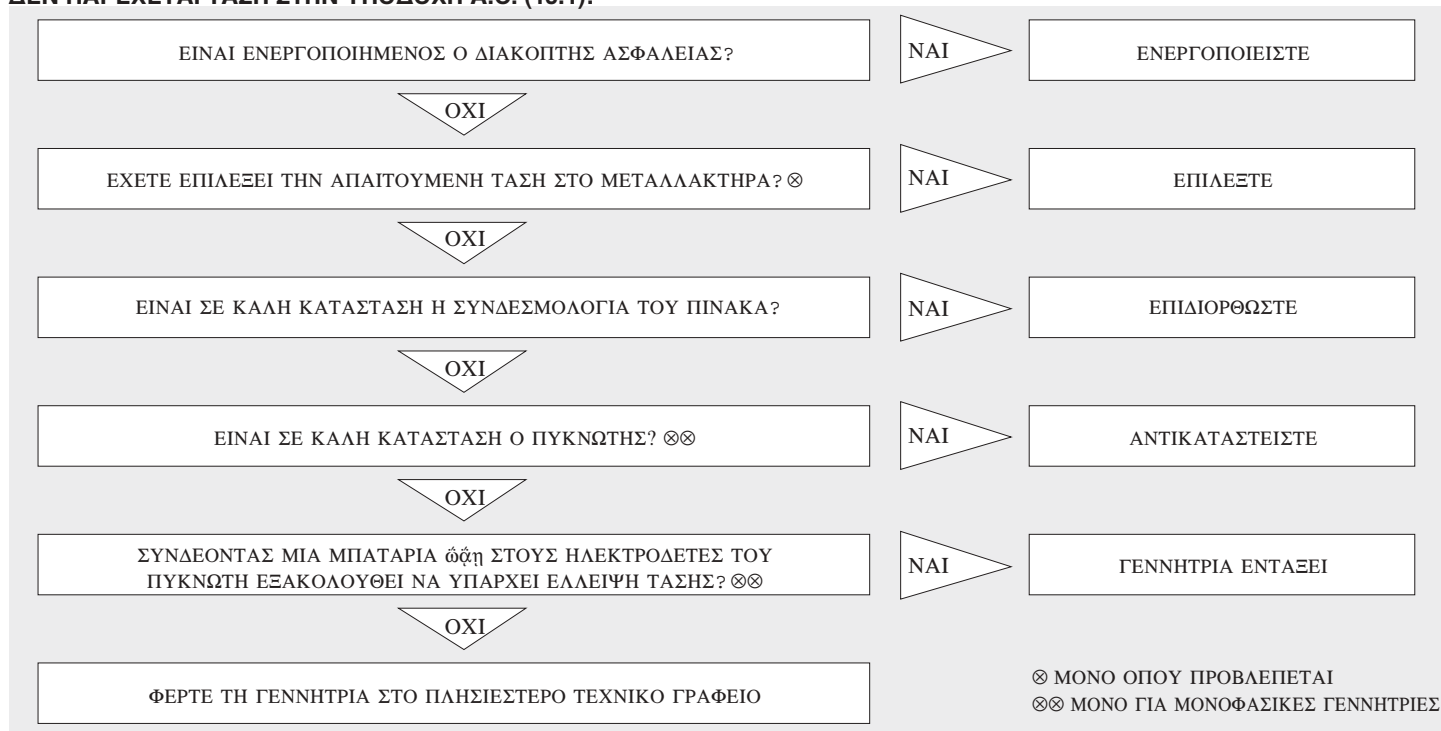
ΔΕΝ ΠΑΡΕΧΕΤΑΙ ΤΑΣΗ ΣΤΗΝ ΥΠΟΔΟΧΗ Α.Ο. (10.1).

ΕΙΝΑΙ ΕΝΕΡΓΟΠΟΙΗΜΕΝΟΣ Ο ΔΙΑΚΟΠΤΗΣ ΑΣΦΑΛΕΙΑΣ?

NAI

ΕΝΕΡΓΟΠΟΙΕΙΣΤΕ

OXI

ΕΧΕΤΕ ΕΠΙΛΕΞΕΙ ΤΗΝ ΑΠΑΙΤΟΥΜΕΝΗ ΤΑΣΗ ΣΤΟ ΜΕΤΑΛΛΑΚΤΗΡΑ? ⊗

NAI

ΕΠΙΛΕΞΤΕ

OXI

ΕΙΝΑΙ ΣΕ ΚΑΛΗ ΚΑΤΑΣΤΑΣΗ Η ΣΥΝΔΕΣΜΟΛΟΓΙΑ ΤΟΥ ΠΙΝΑΚΑ?

NAI

ΕΠΙΔΙΟΡΘΩΣΤΕ

OXI

ΕΙΝΑΙ ΣΕ ΚΑΛΗ ΚΑΤΑΣΤΑΣΗ Ο ΠΥΚΝΩΤΗΣ? ⊗⊗

NAI

ΑΝΤΙΚΑΤΑΣΤΕΙΣΤΕ

OXI

ΣΥΝΔΕΟΝΤΑΣ ΜΙΑ ΜΠΑΤΑΡΙΑ ῴᾆῃ ΣΤΟΥΣ ΗΛΕΚΤΡΟΔΕΤΕΣ ΤΟΥ ΠΥΚΝΩΤΗ ΕΞΑΚΟΛΟΥΘΕΙ ΝΑ ΥΠΑΡΧΕΙ ΕΛΛΕΙΨΗ ΤΑΣΗΣ? ⊗⊗

NAI

ΓΕΝΝΗΤΡΙΑ ΕΝΤΑΞΕΙ

OXI

ΦΕΡΤΕ ΤΗ ΓΕΝΝΗΤΡΙΑ ΣΤΟ ΠΛΗΣΙΕΣΤΕΡΟ ΤΕΧΝΙΚΟ ΓΡΑΦΕΙΟ

⊗ ΜΟΝΟ ΟΠΟΥ ΠΡΟΒΛΕΠΕΤΑΙ
⊗⊗ ΜΟΝΟ ΓΙΑ ΜΟΝΟΦΑΣΙΚΕΣ ΓΕΝΝΗΤΡΙΕΣ